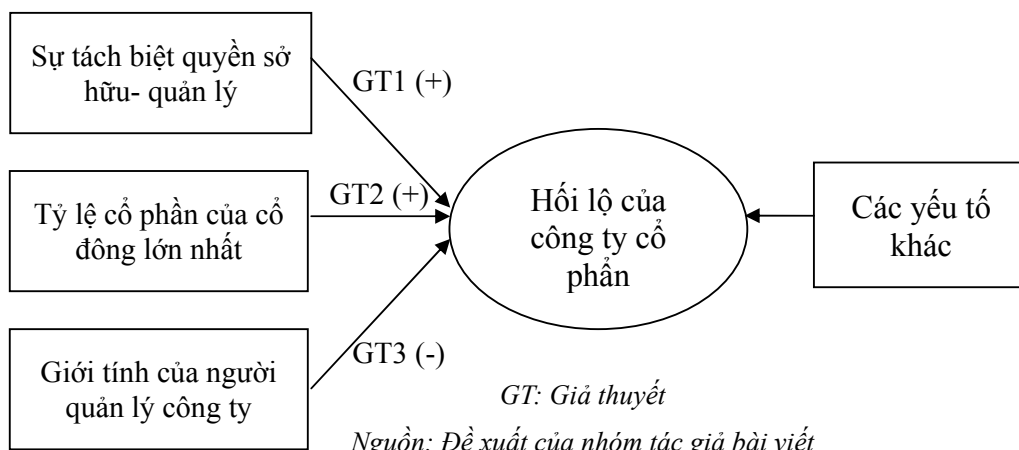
Sự tách biệt quyền sở hữu- quản lý

GT1 (+)

Tỷ lệ cổ phần của cổ đông lớn nhất

GT2 (+)

Hối lộ của công ty cổ phần

Các yếu tố khác

Giới tính của người quản lý công ty

GT3 (-)

GT: Giả thuyết

Nguồn: Đề xuất của nhóm tác giả bài viết